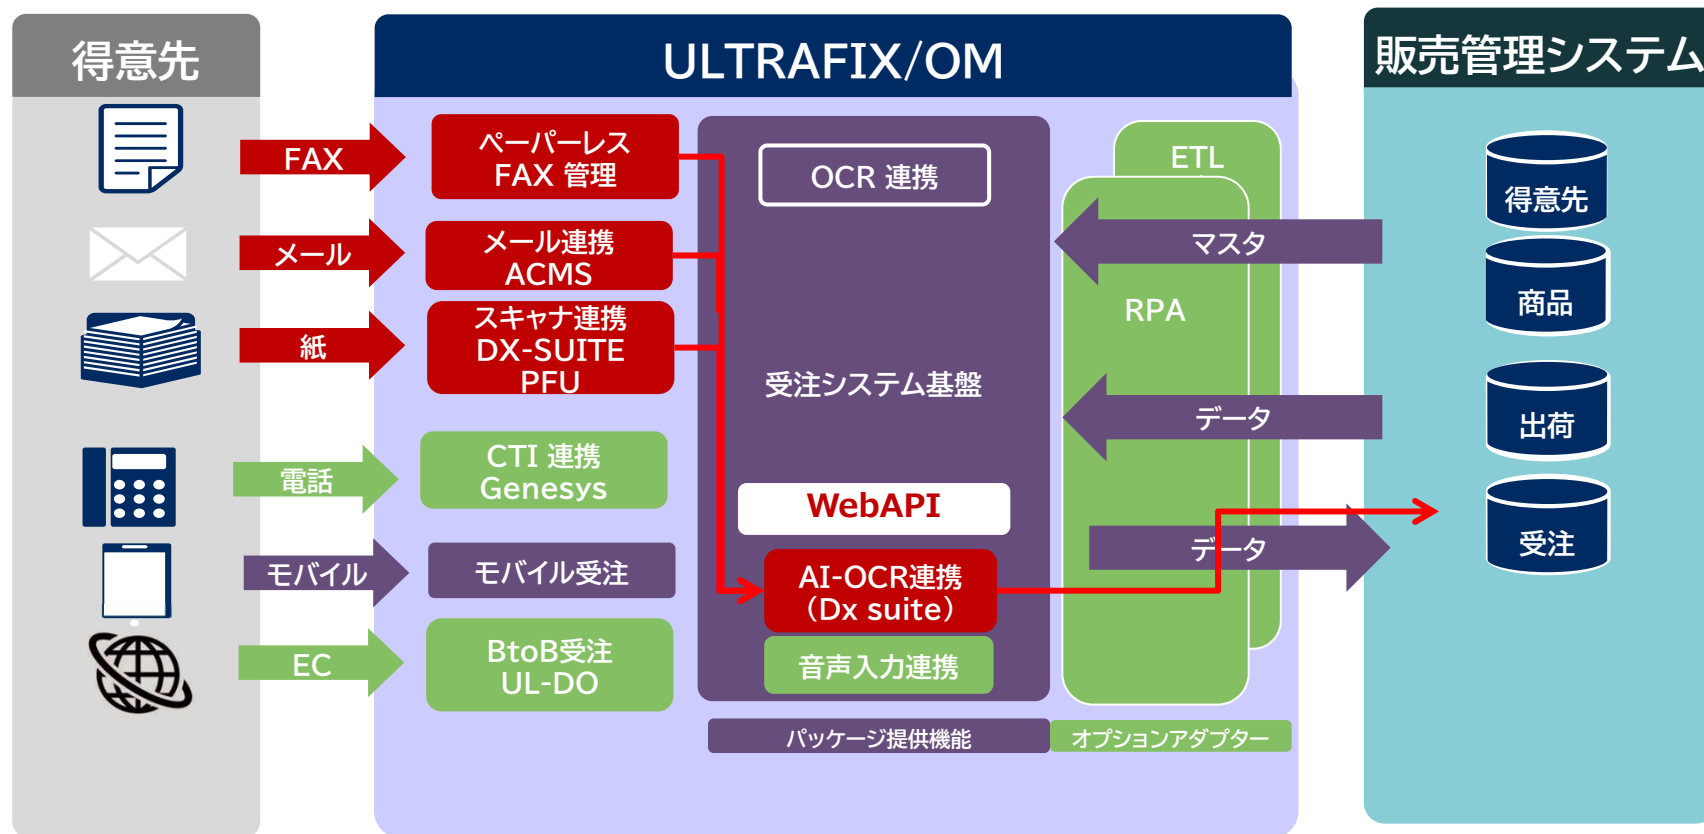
得意先

FAX

メール

紙

電話

モバイル

EC

ULTRAFIX/OM

ペーパーレス FAX 管理

メール連携 ACMS

スキャナ連携 DX-SUITE PFU

CTI 連携 Genesys

モバイル受注

BtoB受注 UL-DO

OCR 連携

受注システム基盤

WebAPI

AI-OCR連携 （Dx suite）

音声入力連携

ETL

RPA

マスタ

データ

データ

パッケージ提供機能

オプションアダプター

販売管理システム

得意先

商品

出荷

受注